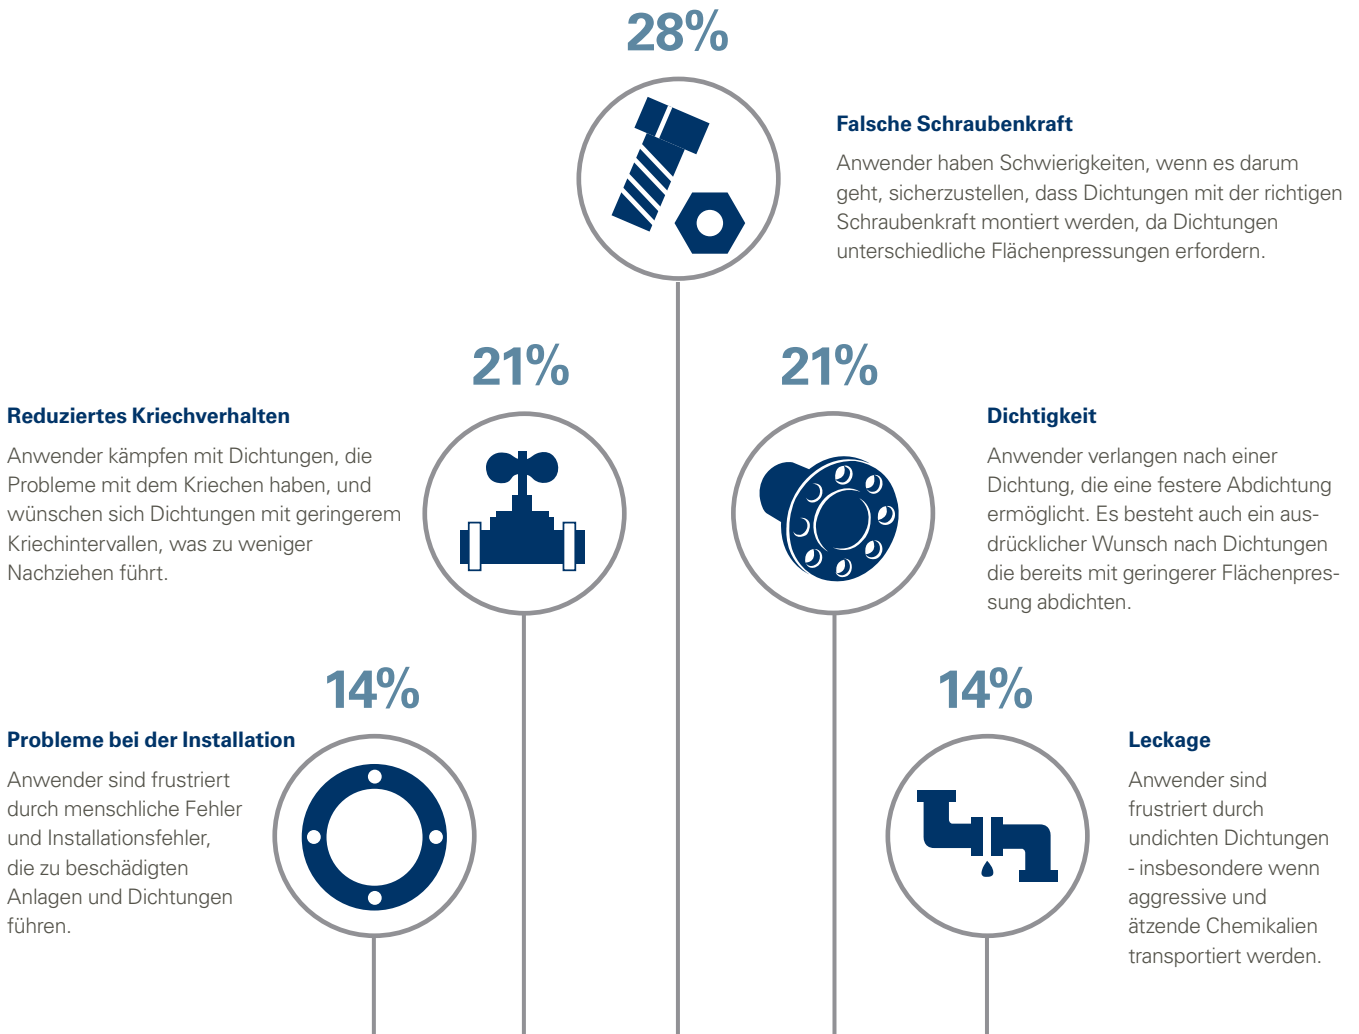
28%

Falsche Schraubenkraft

Anwender haben Schwierigkeiten, wenn es darum geht, sicherzustellen, dass Dichtungen mit der richtigen Schraubenkraft montiert werden, da Dichtungen unterschiedliche Flächenpressungen erfordern.

21%

Reduziertes Kriechverhalten

Anwender kämpfen mit Dichtungen, die Probleme mit dem Kriechen haben, und wünschen sich Dichtungen mit geringerem Kriechintervallen, was zu weniger Nachziehen führt.

21%

Dichtigkeit

Anwender verlangen nach einer Dichtung, die eine festere Abdichtung ermöglicht. Es besteht auch ein ausdrücklicher Wunsch nach Dichtungen die bereits mit geringerer Flächenpressung abdichten.

14%

Probleme bei der Installation

Anwender sind frustriert durch menschliche Fehler und Installationsfehler, die zu beschädigten Anlagen und Dichtungen führen.

14%

Leckage

Anwender sind frustriert durch undichten Dichtungen - insbesondere wenn aggressive und ätzende Chemikalien transportiert werden.